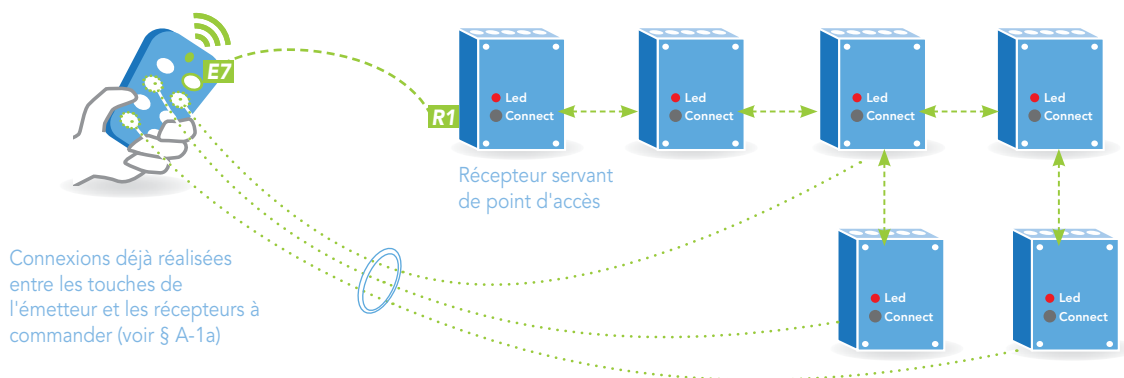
E7

R1

Led
Connect

Led
Connect

Led
Connect

Led
Connect

Récepteur servant de point d'accès

Connexions déjà réalisées entre les touches de l'émetteur et les récepteurs à commander (voir § A-1a)

Led
Connect

Led
Connect